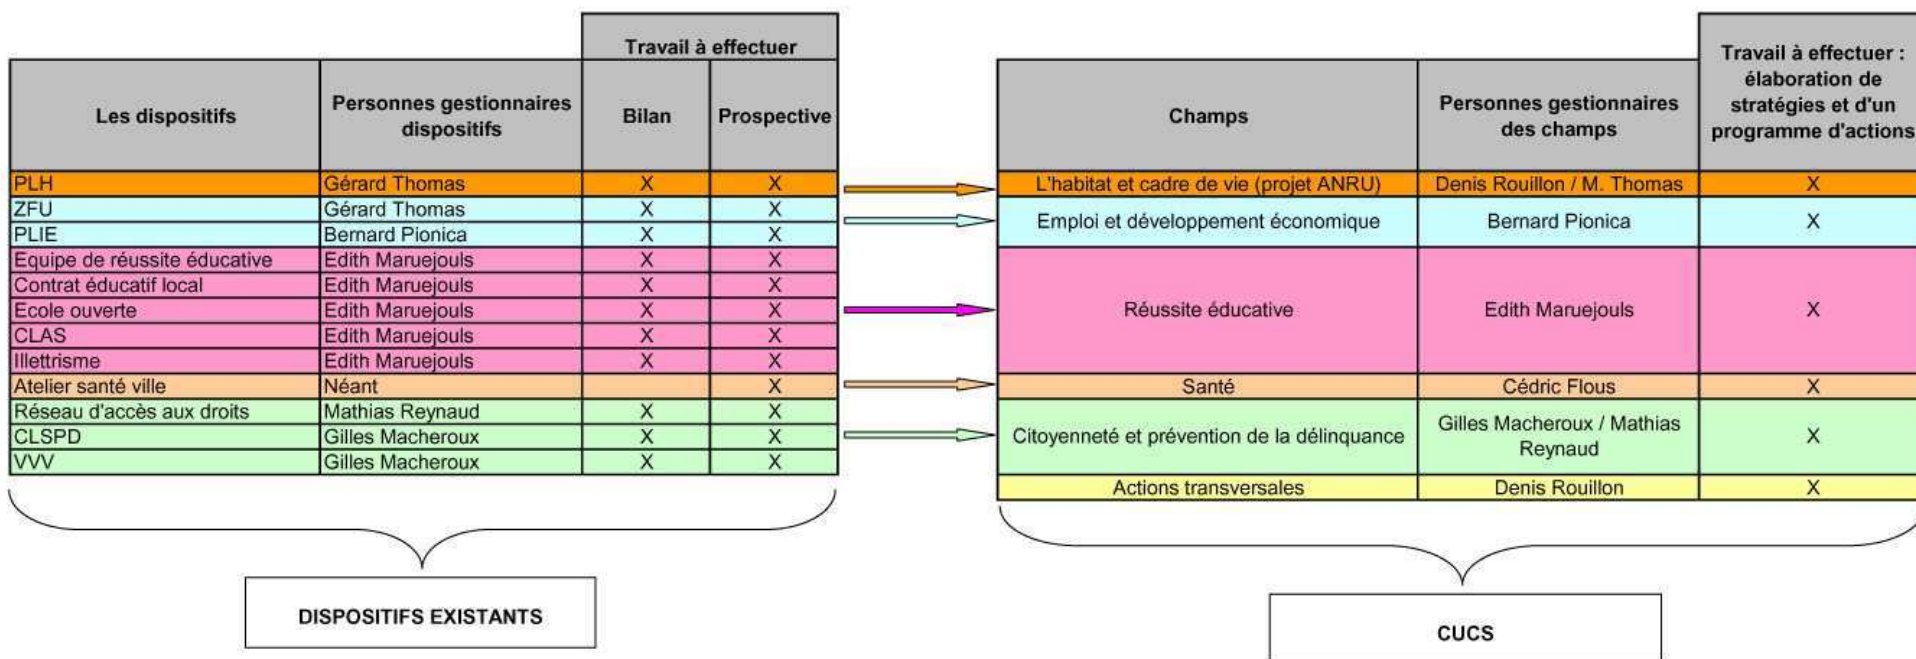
| Les dispositifs | Personnes gestionnaires dispositifs | Travail à effectuer Bilan | Travail à effectuer Prospective |
|---|---|---|---|
| PLH | Gérard Thomas | X | X |
| ZFU | Gérard Thomas | X | X |
| PLIE | Bernard Pionica | X | X |
| Equipe de réussite éducative | Edith Maruejouls | X | X |
| Contrat éducatif local | Edith Maruejouls | X | X |
| Ecole ouverte | Edith Maruejouls | X | X |
| CLAS | Edith Maruejouls | X | X |
| Illettrisme | Edith Maruejouls | X | X |
| Atelier santé ville | Néant | | X |
| Réseau d'accès aux droits | Mathias Reynaud | X | X |
| CLSPD | Gilles Macheroux | X | X |
| VVV | Gilles Macheroux | X | X |

DISPOSITIFS EXISTANTS

| Champs | Personnes gestionnaires des champs | Travail à effectuer : élaboration de stratégies et d'un programme d'actions |
|---|---|---|
| L'habitat et cadre de vie (projet ANRU) | Denis Rouillon / M. Thomas | X |
| Emploi et développement économique | Bernard Pionica | X |
| Réussite éducative | Edith Maruejouls | X |
| Santé | Cédric Flous | X |
| Citoyenneté et prévention de la délinquance | Gilles Macheroux / Mathias Reynaud | X |
| Actions transversales | Denis Rouillon | X |

CUCS